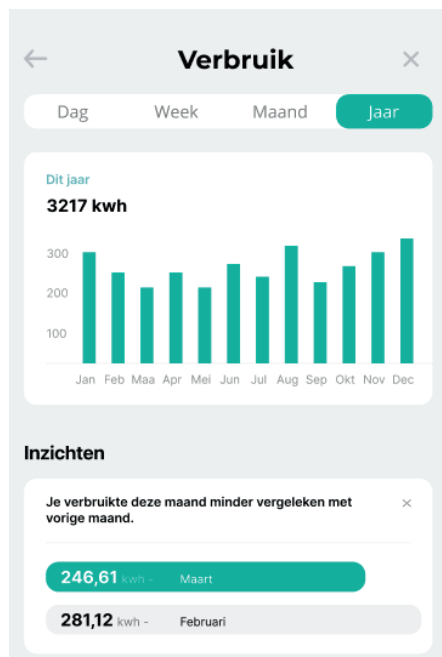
Verbruik

Dag Week Maand Jaar

Dit jaar
3217 kwh

300
200
100

Jan Feb Maa Apr Mei Jun Jul Aug Sep Okt Nov Dec

Inzichten

Je verbruikte deze maand minder vergeleken met vorige maand.

246,61 kwh - Maart

281,12 kwh - Februari